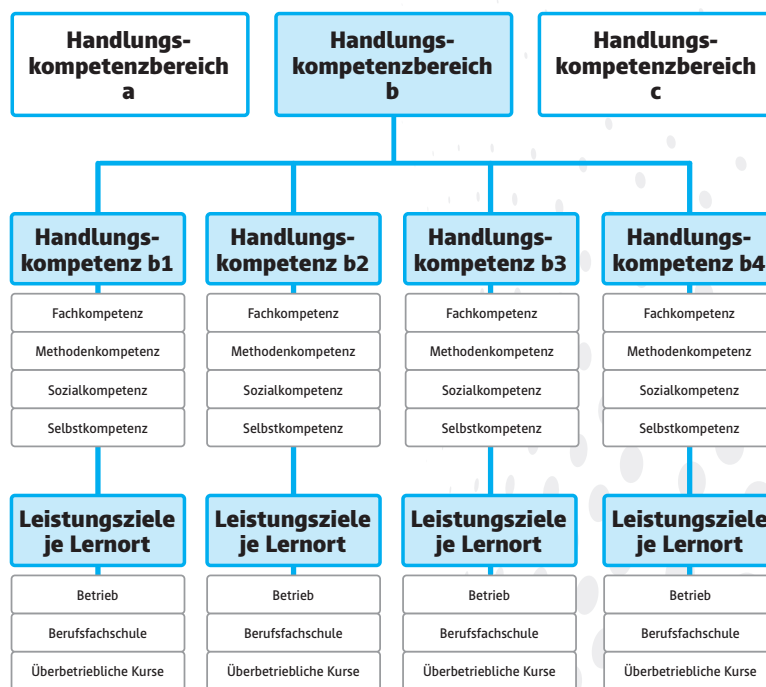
Handlungskompetenzbereich a

Handlungskompetenzbereich b

Handlungskompetenzbereich c

Handlungskompetenz b1
Fachkompetenz
Methodenkompetenz
Sozialkompetenz
Selbstkompetenz

Handlungskompetenz b2
Fachkompetenz
Methodenkompetenz
Sozialkompetenz
Selbstkompetenz

Handlungskompetenz b3
Fachkompetenz
Methodenkompetenz
Sozialkompetenz
Selbstkompetenz

Handlungskompetenz b4
Fachkompetenz
Methodenkompetenz
Sozialkompetenz
Selbstkompetenz

Leistungsziele je Lernort
Betrieb
Berufsfachschule
Überbetriebliche Kurse

Leistungsziele je Lernort
Betrieb
Berufsfachschule
Überbetriebliche Kurse

Leistungsziele je Lernort
Betrieb
Berufsfachschule
Überbetriebliche Kurse

Leistungsziele je Lernort
Betrieb
Berufsfachschule
Überbetriebliche Kurse